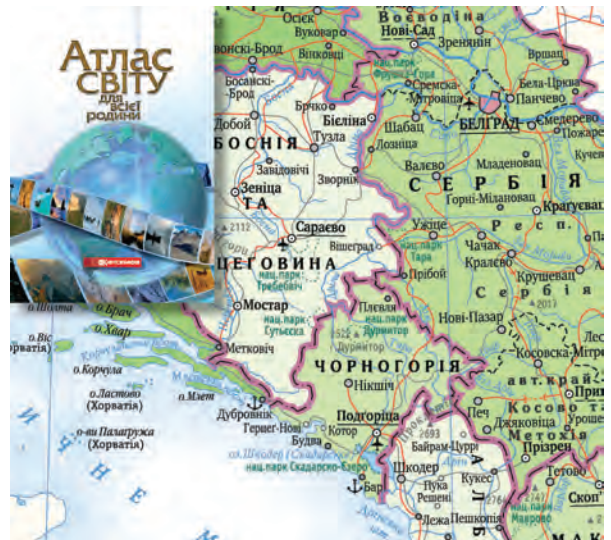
АТЛАС СВІТУ для всієї родини

Осієк
Вуковар
Воєводіна
Нові-Сад
Зренянін
Вршац
вонскі-Брод
Вінковці
Босанскі-Брод
Сремска-Митровіца
Бела-Црква
Панчево
Брчко
Бієліна
Шабац
БЕЛГРАД
Смедерево
Пожаревац
Добой
Тузла
Лозніца
БОСНІЯ
Завідовічі
Валєво
Младеновац
Кучево
Зеніца
Зворнік
СЕРБІЯ
ТА
Горні-Мілановац
Крагуєвац
Сараєво
Ужице
Респ.
Вішеград
нац. парк Тара
Чачак
ЦЕГОВИНА
Прібой
Кралєво
нац. парк Требєвіч
Сербія
Крушевац
Мостар
нац. парк Сутьєска
Плевля
нац. парк Дурмітор
Нові-Пазар
Дурмітор
о. Шолта
о. Врач
о. Хвар
о. Віс (Хорватія)
Метковіч
ЧОРНОГОРІЯ
Косовська-Митровіца
о. Корчула
Нікшич
авт. край
о. Ластово (Хорватія)
о. Млєт
Дубровнік
Подгоріца
Печ
Прішти
Косово і
Герцег-Нові
Котор
Дяковіца
Метохія
о-ви Палагружа (Хорватія)
Будва
нац. парк Скадарсько Озеро
Байрам-Цуррі
Прізрен
Шкодер
Кукес
Тетово
Бар
Пука
Решені
Скоп
Лежа
Пешкопія
нац. парк Маврово